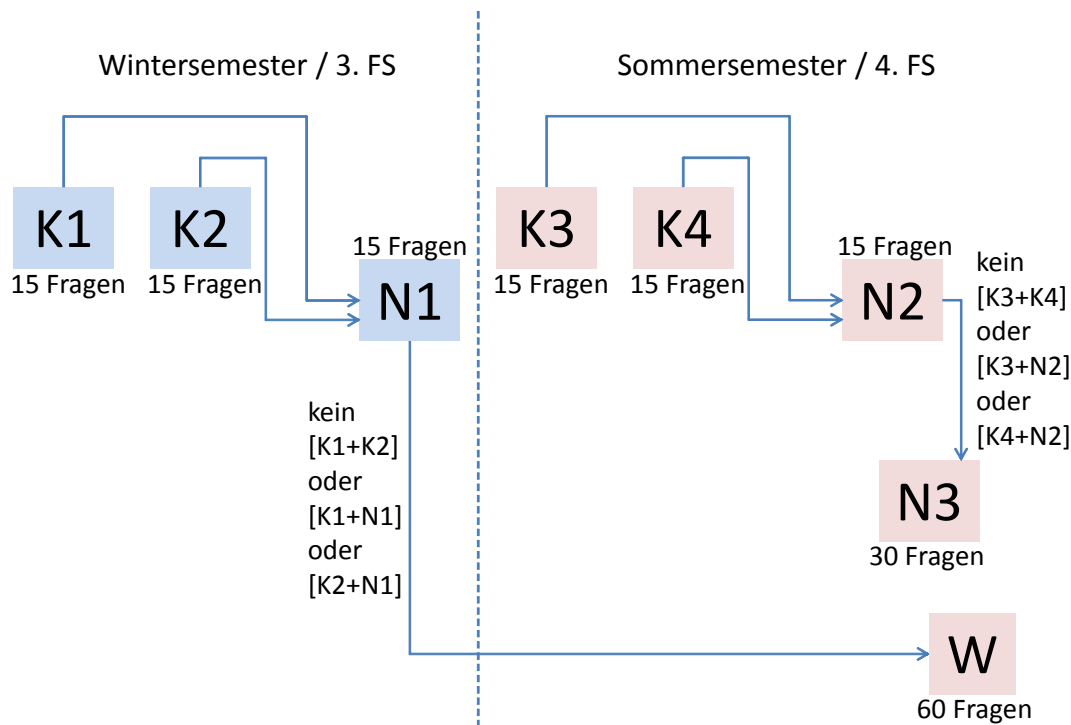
Wintersemester / 3. FS

Sommersemester / 4. FS

K1
15 Fragen

K2
15 Fragen

15 Fragen
N1

K3
15 Fragen

K4
15 Fragen

15 Fragen
N2

kein [K3+K4] oder [K3+N2] oder [K4+N2]

N3
30 Fragen

kein [K1+K2] oder [K1+N1] oder [K2+N1]

W
60 Fragen